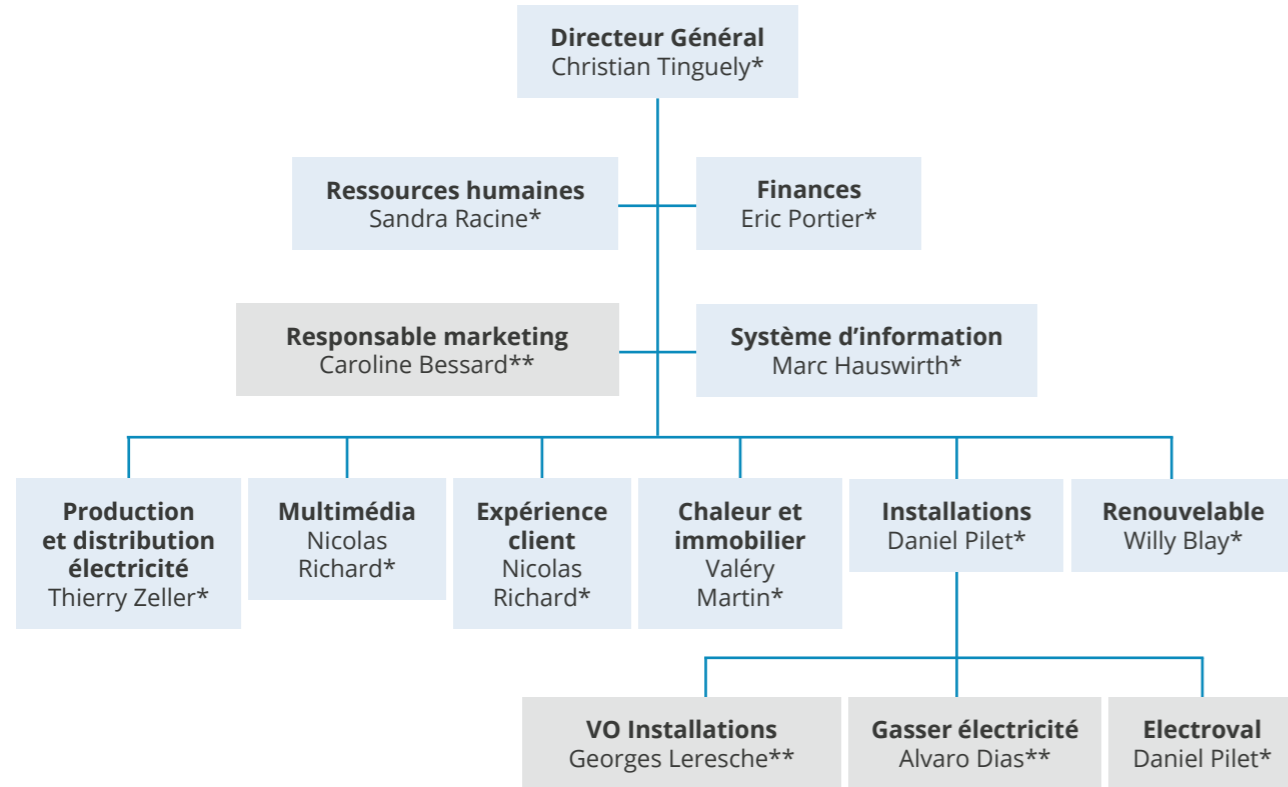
Directeur Général
Christian Tinguely*

Ressources humaines
Sandra Racine*

Finances
Eric Portier*

Responsable marketing
Caroline Bessard**

Système d'information
Marc Hauswirth*

Production et distribution électricité
Thierry Zeller*

Multimédia
Nicolas Richard*

Expérience client
Nicolas Richard*

Chaleur et immobilier
Valéry Martin*

Installations
Daniel Pilet*

Renouvelable
Willy Blay*

VO Installations
Georges Leresche**

Gasser électricité
Alvaro Dias**

Electroval
Daniel Pilet*